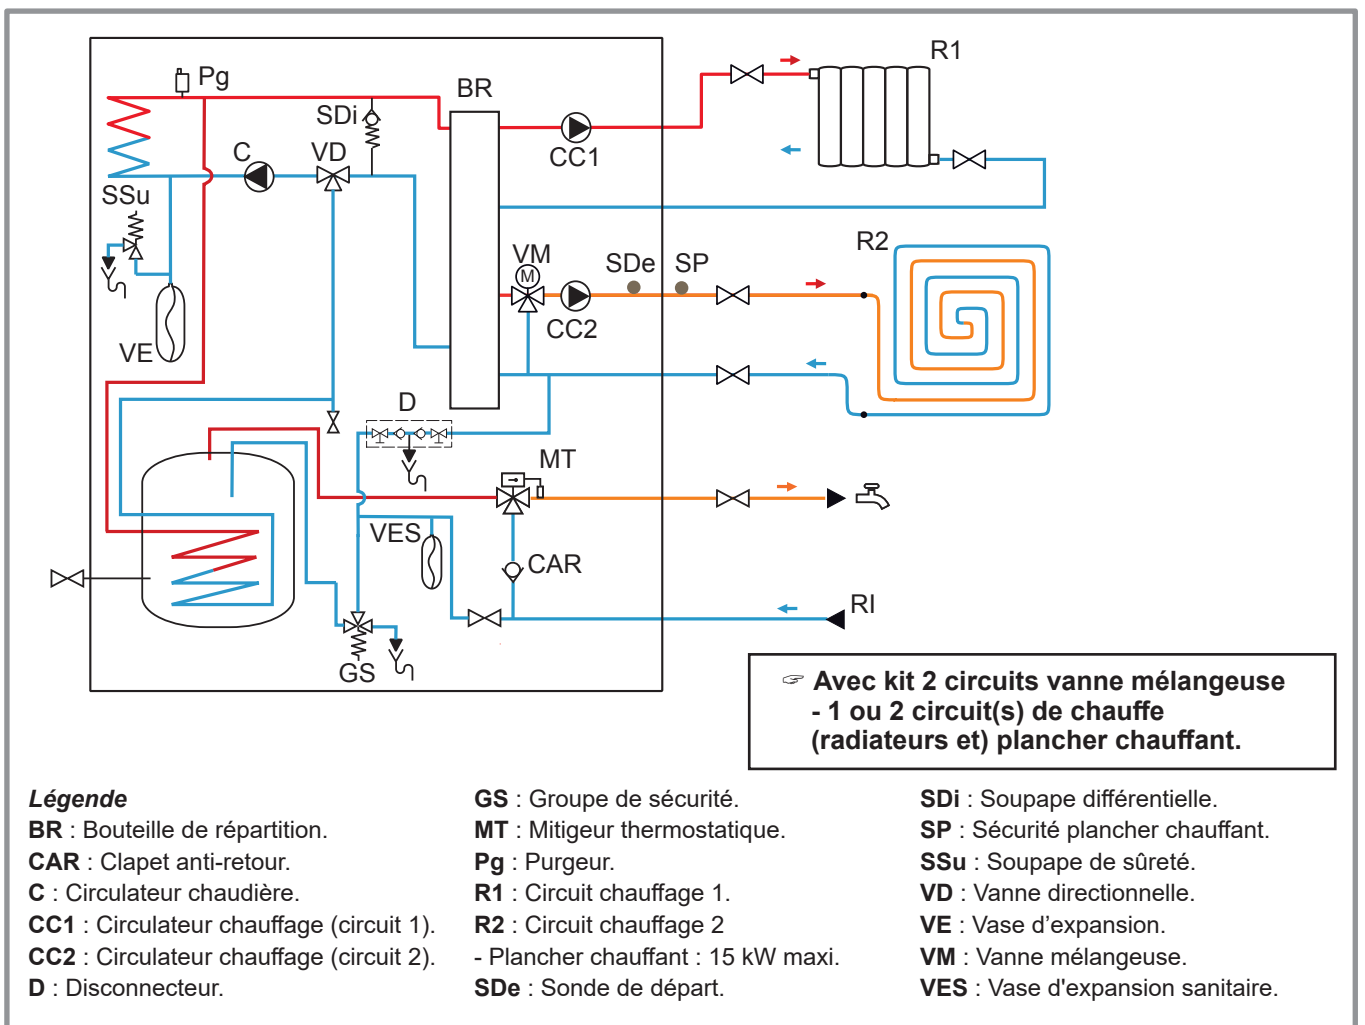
Pg
BR
R1
SDi
C
VD
CC1
SSu
VM
SDe
SP
R2
CC2
VE
D
MT
VES
CAR
RI
GS

☞ Avec kit 2 circuits vanne mélangeuse
- 1 ou 2 circuit(s) de chauffe
(radiateurs et) plancher chauffant.

*Légende*
**BR** : Bouteille de répartition.
**CAR** : Clapet anti-retour.
**C** : Circulateur chaudière.
**CC1** : Circulateur chauffage (circuit 1).
**CC2** : Circulateur chauffage (circuit 2).
**D** : Disconnecteur.

**GS** : Groupe de sécurité.
**MT** : Mitigeur thermostatique.
**Pg** : Purgeur.
**R1** : Circuit chauffage 1.
**R2** : Circuit chauffage 2
- Plancher chauffant : 15 kW maxi.
**SDe** : Sonde de départ.

**SDi** : Soupape différentielle.
**SP** : Sécurité plancher chauffant.
**SSu** : Soupape de sûreté.
**VD** : Vanne directionnelle.
**VE** : Vase d'expansion.
**VM** : Vanne mélangeuse.
**VES** : Vase d'expansion sanitaire.